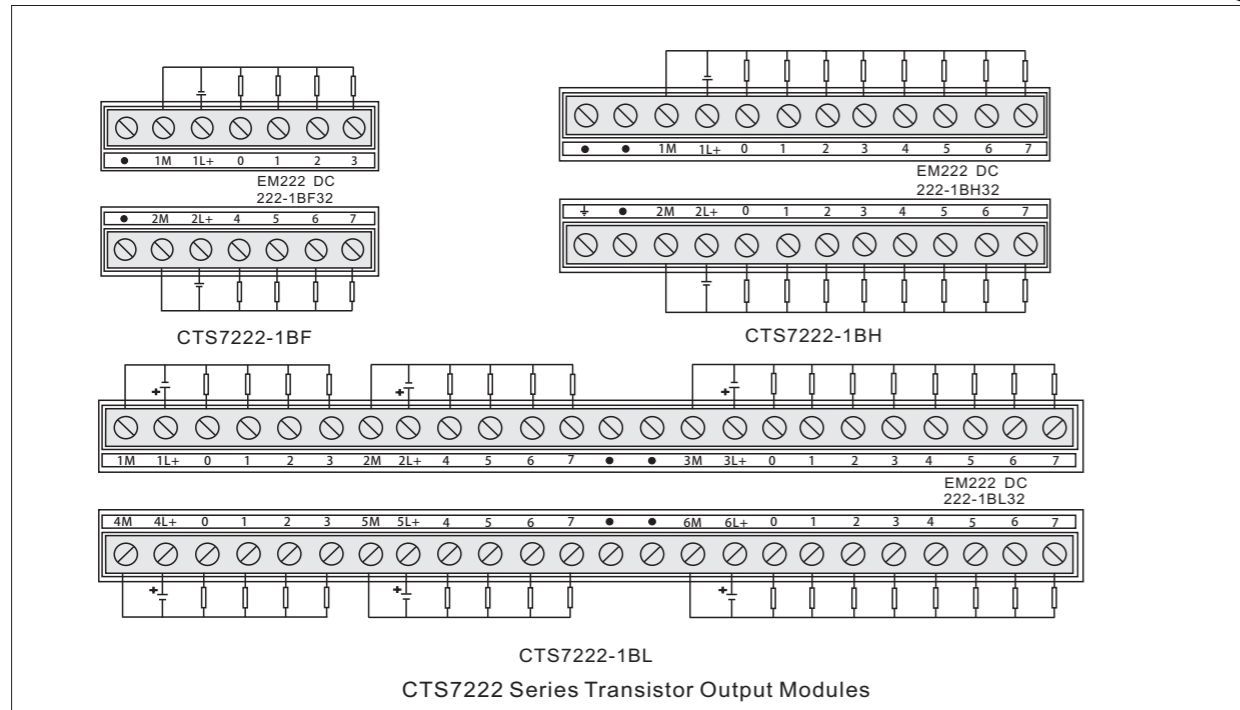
● 1M 1L+ 0 1 2 3

EM222 DC
222-1BF32

● 2M 2L+ 4 5 6 7

CTS7222-1BF

● ● 1M 1L+ 0 1 2 3 4 5 6 7

EM222 DC
222-1BH32

● 2M 2L+ 0 1 2 3 4 5 6 7

CTS7222-1BH

1M 1L+ 0 1 2 3 2M 2L+ 4 5 6 7 ● ● 3M 3L+ 0 1 2 3 4 5 6 7

EM222 DC
222-1BL32

4M 4L+ 0 1 2 3 5M 5L+ 4 5 6 7 ● ● 6M 6L+ 0 1 2 3 4 5 6 7

CTS7222-1BL

CTS7222 Series Transistor Output Modules